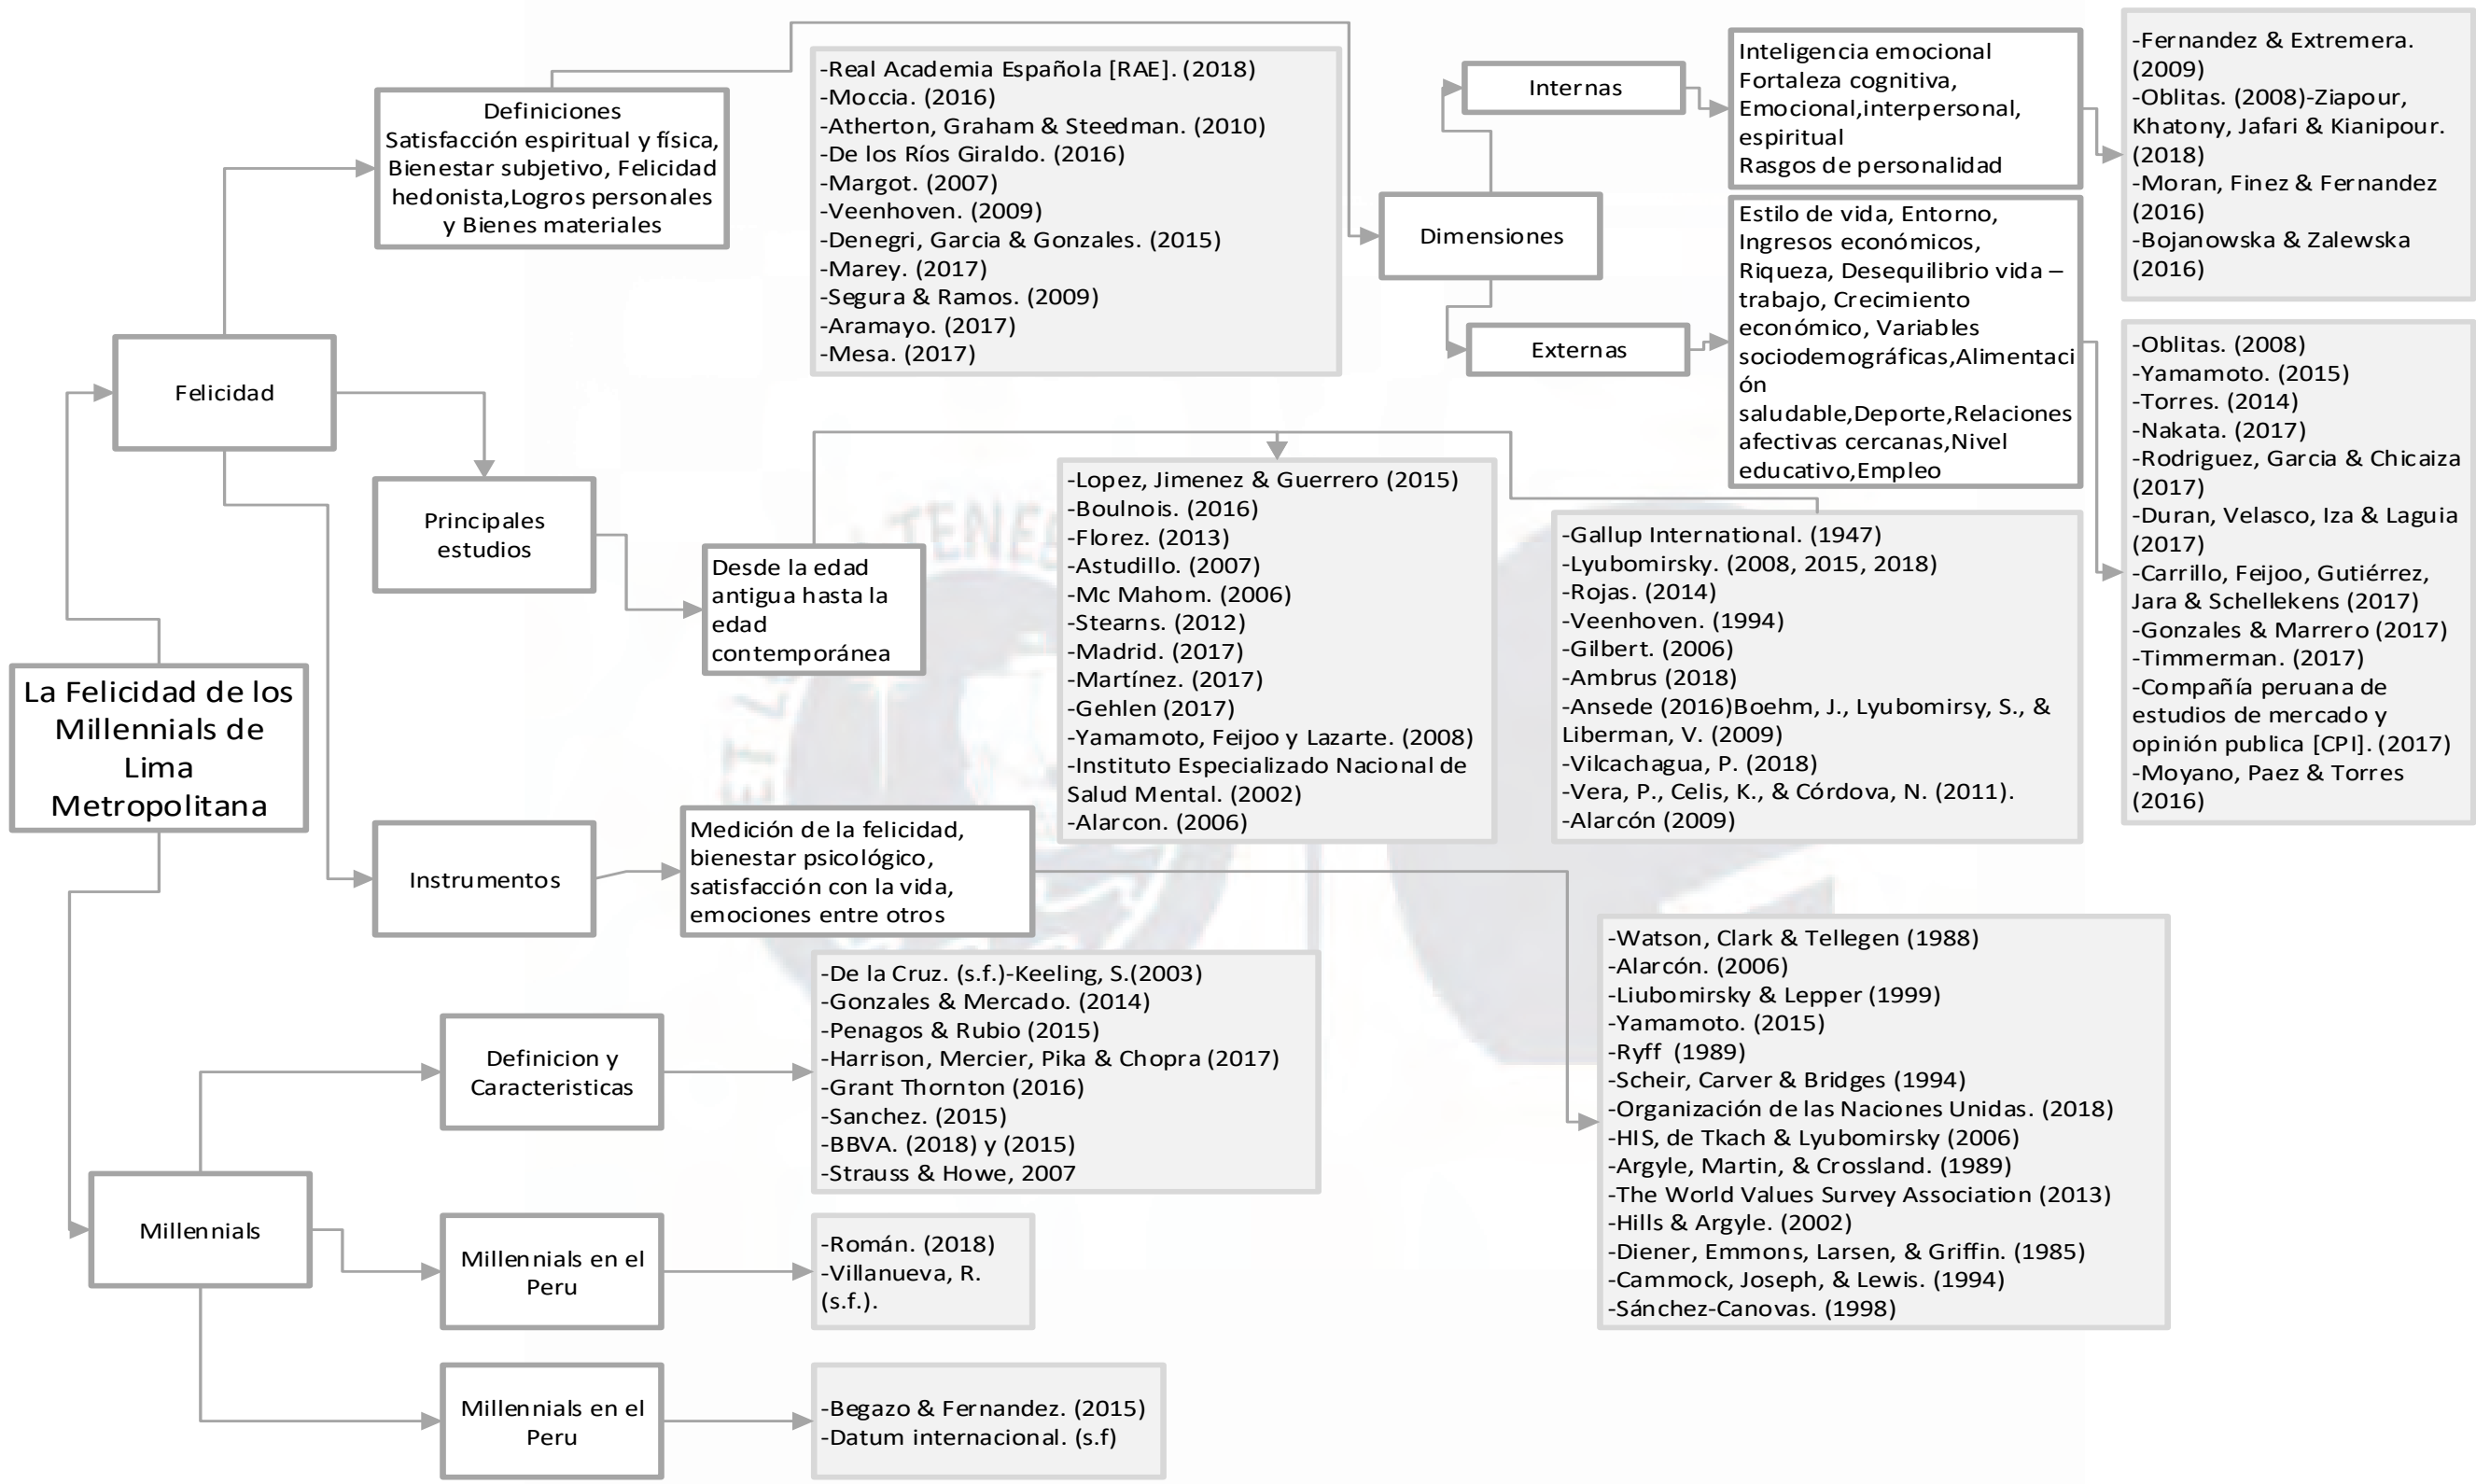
La Felicidad de los Millennials de Lima Metropolitana

Felicidad

Definiciones
Satisfacción espiritual y física, Bienestar subjetivo, Felicidad hedonista,Logros personales y Bienes materiales

-Real Academia Española [RAE]. (2018)
-Moccia. (2016)
-Atherton, Graham & Steedman. (2010)
-De los Ríos Giraldo. (2016)
-Margot. (2007)
-Veenhoven. (2009)
-Denegri, Garcia & Gonzales. (2015)
-Marey. (2017)
-Segura & Ramos. (2009)
-Aramayo. (2017)
-Mesa. (2017)

Dimensiones

Internas

Inteligencia emocional
Fortaleza cognitiva,
Emocional,interpersonal, espiritual
Rasgos de personalidad

-Fernandez & Extremera. (2009)
-Oblitas. (2008)-Ziapour, Khatony, Jafari & Kianipour. (2018)
-Moran, Finez & Fernandez (2016)
-Bojanowska & Zalewska (2016)

Externas

Estilo de vida, Entorno, Ingresos económicos, Riqueza, Desequilibrio vida – trabajo, Crecimiento económico, Variables sociodemográficas,Alimentación saludable,Deporte,Relaciones afectivas cercanas,Nivel educativo,Empleo

-Oblitas. (2008)
-Yamamoto. (2015)
-Torres. (2014)
-Nakata. (2017)
-Rodriguez, Garcia & Chicaiza (2017)
-Duran, Velasco, Iza & Laguia (2017)
-Carrillo, Feijoo, Gutiérrez, Jara & Schellekens (2017)
-Gonzales & Marrero (2017)
-Timmerman. (2017)
-Compañía peruana de estudios de mercado y opinión publica [CPI]. (2017)
-Moyano, Paez & Torres (2016)

Principales estudios

Desde la edad antigua hasta la edad contemporánea

-Lopez, Jimenez & Guerrero (2015)
-Boulnois. (2016)
-Florez. (2013)
-Astudillo. (2007)
-Mc Mahom. (2006)
-Stearns. (2012)
-Madrid. (2017)
-Martínez. (2017)
-Gehlen (2017)
-Yamamoto, Feijoo y Lazarte. (2008)
-Instituto Especializado Nacional de Salud Mental. (2002)
-Alarcon. (2006)

-Gallup International. (1947)
-Lyubomirsky. (2008, 2015, 2018)
-Rojas. (2014)
-Veenhoven. (1994)
-Gilbert. (2006)
-Ambrus (2018)
-Ansede (2016)Boehm, J., Lyubomirsy, S., & Liberman, V. (2009)
-Vilcachagua, P. (2018)
-Vera, P., Celis, K., & Córdova, N. (2011).
-Alarcón (2009)

Instrumentos

Medición de la felicidad, bienestar psicológico, satisfacción con la vida, emociones entre otros

-Watson, Clark & Tellegen (1988)
-Alarcón. (2006)
-Liubomirsky & Lepper (1999)
-Yamamoto. (2015)
-Ryff (1989)
-Scheir, Carver & Bridges (1994)
-Organización de las Naciones Unidas. (2018)
-HIS, de Tkach & Lyubomirsky (2006)
-Argyle, Martin, & Crossland. (1989)
-The World Values Survey Association (2013)
-Hills & Argyle. (2002)
-Diener, Emmons, Larsen, & Griffin. (1985)
-Cammock, Joseph, & Lewis. (1994)
-Sánchez-Canovas. (1998)

Millennials

Definicion y Caracteristicas

-De la Cruz. (s.f.)-Keeling, S.(2003)
-Gonzales & Mercado. (2014)
-Penagos & Rubio (2015)
-Harrison, Mercier, Pika & Chopra (2017)
-Grant Thornton (2016)
-Sanchez. (2015)
-BBVA. (2018) y (2015)
-Strauss & Howe, 2007

Millennials en el Peru

-Román. (2018)
-Villanueva, R. (s.f.).

Millennials en el Peru

-Begazo & Fernandez. (2015)
-Datum internacional. (s.f)